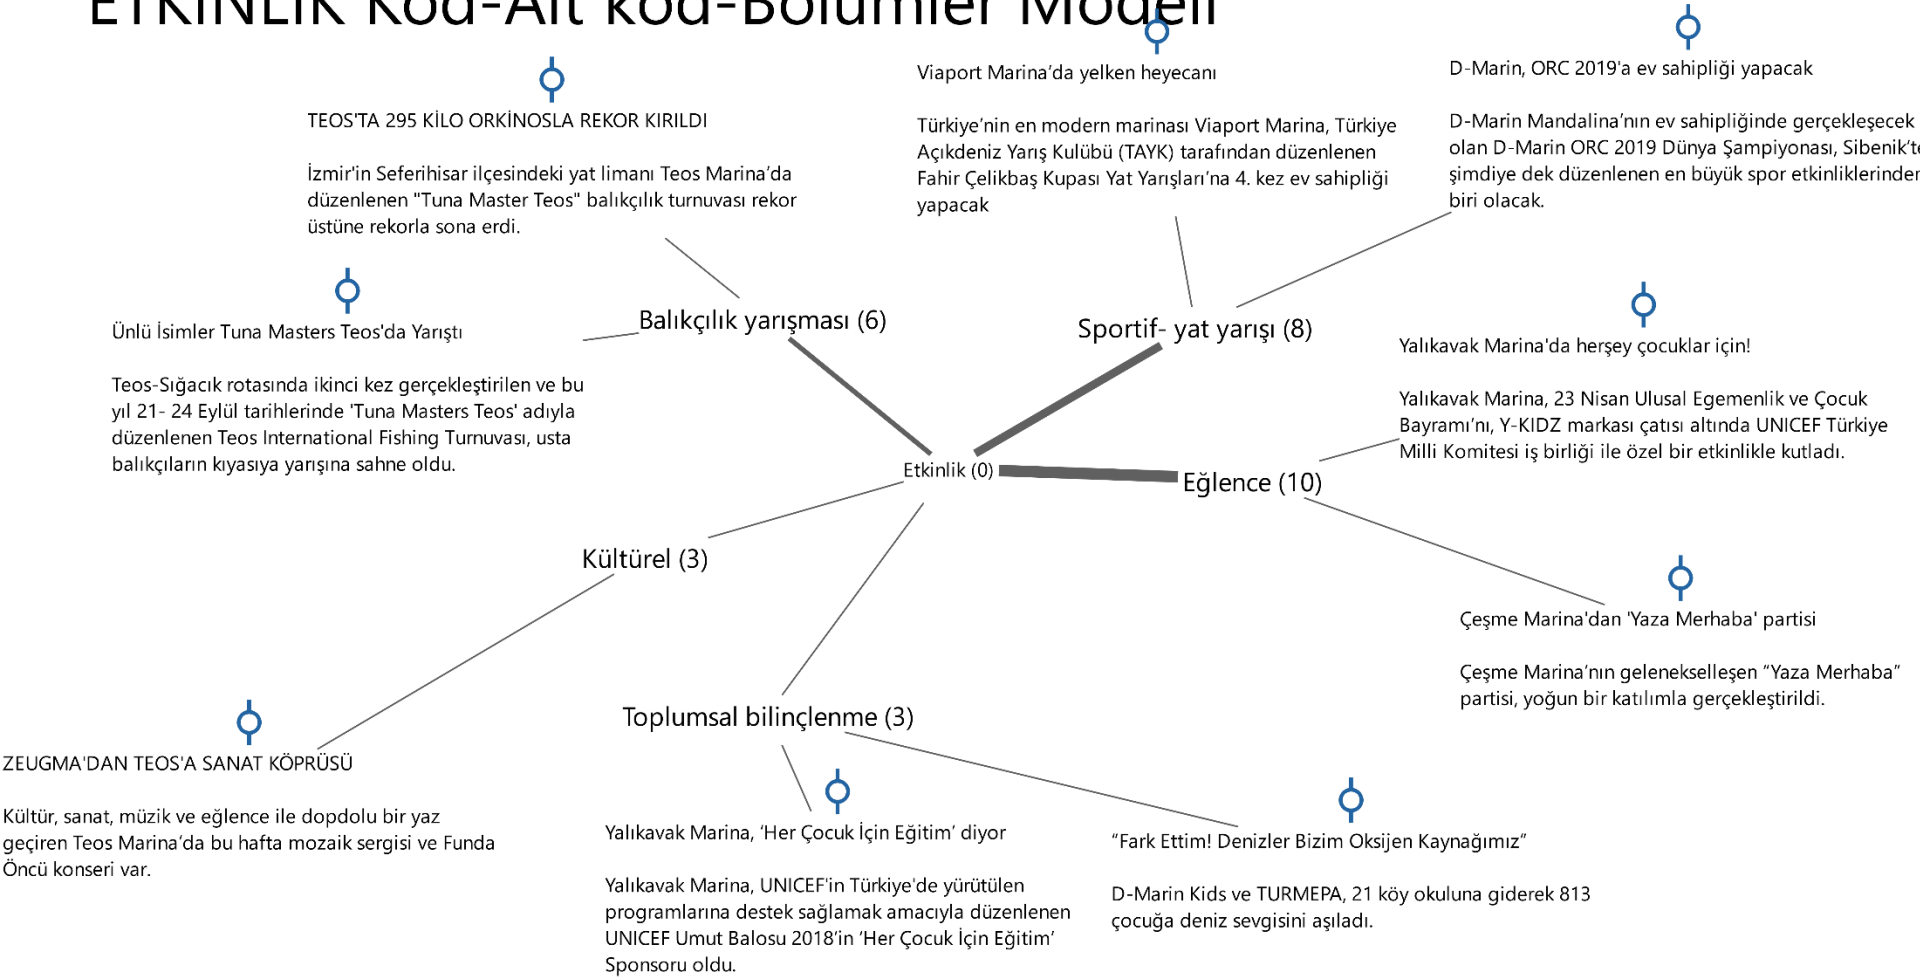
ETKİNLİK Kod-Alt kod-Bölümler Modeli

TEOS'TA 295 KİLO ORKİNOSLA REKOR KIRILDI

İzmir'in Seferihisar ilçesindeki yat limanı Teos Marina'da düzenlenen "Tuna Master Teos" balıkçılık turnuvası rekor üstüne rekorla sona erdi.

Viaport Marina'da yelken heyecanı

Türkiye'nin en modern marinası Viaport Marina, Türkiye Açıkdeniz Yarış Kulübü (TAYK) tarafından düzenlenen Fahir Çelikbaş Kupası Yat Yarışları'na 4. kez ev sahipliği yapacak

D-Marin, ORC 2019'a ev sahipliği yapacak

D-Marin Mandalina'nın ev sahipliğinde gerçekleşecek olan D-Marin ORC 2019 Dünya Şampiyonası, Sibenik't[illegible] şimdiye dek düzenlenen en büyük spor etkinliklerinde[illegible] biri olacak.

Ünlü İsimler Tuna Masters Teos'da Yarıştı

Teos-Sığacık rotasında ikinci kez gerçekleştirilen ve bu yıl 21- 24 Eylül tarihlerinde 'Tuna Masters Teos' adıyla düzenlenen Teos International Fishing Turnuvası, usta balıkçıların kıyasıya yarışına sahne oldu.

Balıkçılık yarışması (6)

Sportif- yat yarışı (8)

Yalıkavak Marina'da herşey çocuklar için!

Yalıkavak Marina, 23 Nisan Ulusal Egemenlik ve Çocuk Bayramı'nı, Y-KIDZ markası çatısı altında UNICEF Türkiye Milli Komitesi iş birliği ile özel bir etkinlikle kutladı.

Etkinlik (0)

Eğlence (10)

Kültürel (3)

Çeşme Marina'dan 'Yaza Merhaba' partisi

Çeşme Marina'nın gelenekselleşen "Yaza Merhaba" partisi, yoğun bir katılımla gerçekleştirildi.

Toplumsal bilinçlenme (3)

ZEUGMA'DAN TEOS'A SANAT KÖPRÜSÜ

Kültür, sanat, müzik ve eğlence ile dopdolu bir yaz geçiren Teos Marina'da bu hafta mozaik sergisi ve Funda Öncü konseri var.

Yalıkavak Marina, 'Her Çocuk İçin Eğitim' diyor

Yalıkavak Marina, UNICEF'in Türkiye'de yürütülen programlarına destek sağlamak amacıyla düzenlenen UNICEF Umut Balosu 2018'in 'Her Çocuk İçin Eğitim' Sponsoru oldu.

"Fark Ettim! Denizler Bizim Oksijen Kaynağımız"

D-Marin Kids ve TURMEPA, 21 köy okuluna giderek 813 çocuğa deniz sevgisini aşıladı.